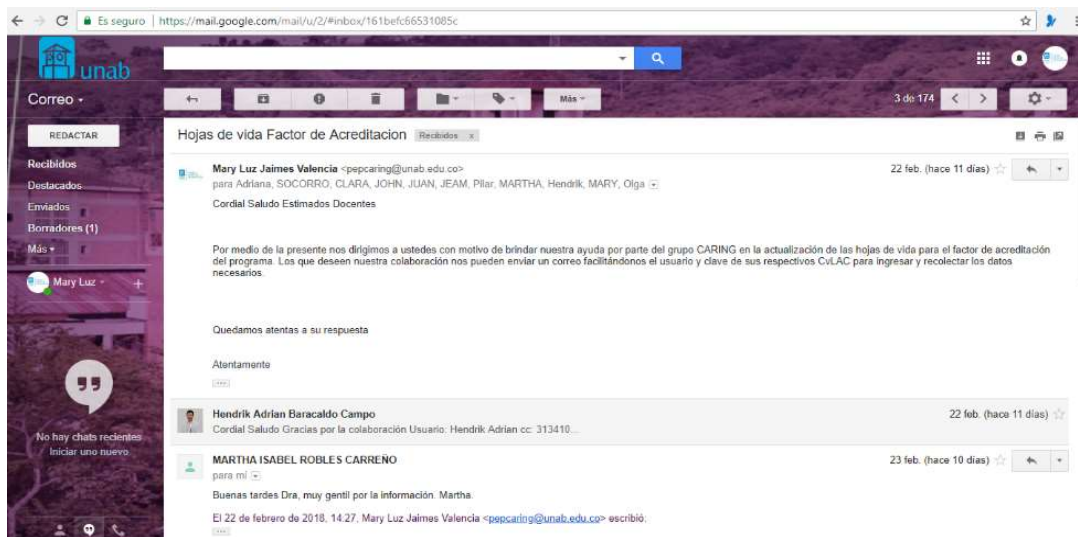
Es seguro | https://mail.google.com/mail/u/2/#inbox/161befc66531085c

unab

Correo

Más

3 de 174

REDACTAR

Recibidos
Destacados
Enviados
Borradores (1)
Más

Mary Luz

No hay chats recientes
Iniciar uno nuevo

Hojas de vida Factor de Acreditacion Recibidos x

Mary Luz Jaimes Valencia <pepcaring@unab.edu.co>
para Adriana, SOCORRO, CLARA, JOHN, JUAN, JEAM, Pilar, MARTHA, Hendrik, MARY, Olga

22 feb. (hace 11 días)

Cordial Saludo Estimados Docentes

Por medio de la presente nos dirigimos a ustedes con motivo de brindar nuestra ayuda por parte del grupo CARING en la actualización de las hojas de vida para el factor de acreditación del programa. Los que deseen nuestra colaboración nos pueden enviar un correo facilitándonos el usuario y clave de sus respectivos CvLAC para ingresar y recolectar los datos necesarios.

Quedamos atentas a su respuesta

Atentamente

Hendrik Adrian Baracaldo Campo
Cordial Saludo Gracias por la colaboración Usuario: Hendrik Adrian cc: 313410...

22 feb. (hace 11 días)

MARTHA ISABEL ROBLES CARREÑO
para mí

23 feb. (hace 10 días)

Buenas tardes Dra, muy gentil por la información. Martha.

El 22 de febrero de 2018, 14:27, Mary Luz Jaimes Valencia <pepcaring@unab.edu.co> escribió: